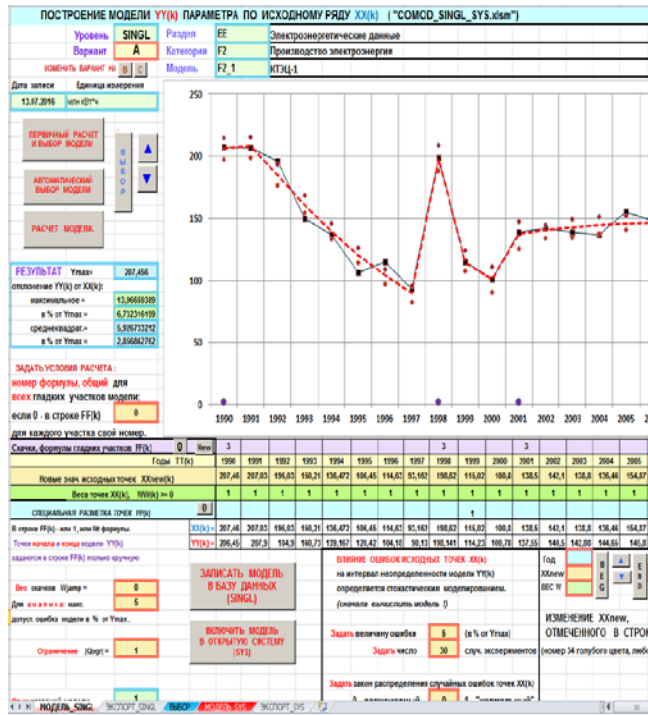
ПОСТРОЕНИЕ МОДЕЛИ YY(k) ПАРАМЕТРА ПО ИСХОДНОМУ РЯДУ XX(k) ( "COMOD_SINGL_SYS.xlsm")

| Уровень | SINGL | Раздел | EE | Электроэнергетические данные |
|---|---|---|---|---|
| Вариант | A | Категория | F2 | Производство электроэнергии |
| ИЗМЕНИТЬ ВАРИАНТ НА | B C | Модель | F2_1 | КТЭЦ-1 |

Дата записи
13.07.2016
Единица измерения
млн кВт*ч

ПЕРВИЧНЫЙ РАСЧЕТ И ВЫБОР МОДЕЛИ

АВТОМАТИЧЕСКИЙ ВЫБОР МОДЕЛИ

ВЫБОР

РАСЧЕТ МОДЕЛИ

РЕЗУЛЬТАТ Ymax= 207,456
отклонение YY(k) от XX(k):
максимальное = 13,96689389
в % от Ymax = 6,732316199
среднеквадрат.= 5,926733212
в % от Ymax = 2,856862762

ЗАДАТЬ УСЛОВИЯ РАСЧЕТА :
номер формулы, общий для всех гладких участков модели;
если 0 - в строке FF(k) 0
для каждого участка свой номер.

250
200
150
100
50
0
1990 1991 1992 1993 1994 1995 1996 1997 1998 1999 2000 2001 2002 2003 2004 2005

Скачки, формулы гладких участков FF(k) 0 New 3 3 3

| Годы TT(k) | 1990 | 1991 | 1992 | 1993 | 1994 | 1995 | 1996 | 1997 | 1998 | 1999 | 2000 | 2001 | 2002 | 2003 | 2004 | 2005 |
|---|---|---|---|---|---|---|---|---|---|---|---|---|---|---|---|---|
| Новые знач. исходных точек XXnew(k) | 207,46 | 207,03 | 196,03 | 150,21 | 136,472 | 106,45 | 114,63 | 93,162 | 198,62 | 116,02 | 100,8 | 138,5 | 142,1 | 138,8 | 136,46 | 154,87 |
| Веса точек XX(k), WW(k) >= 0 | 1 | 1 | 1 | 1 | 1 | 1 | 1 | 1 | 1 | 1 | 1 | 1 | 1 | 1 | 1 | 1 |

СПЕЦИАЛЬНАЯ РАЗМЕТКА ТОЧЕК FP(k) 1

В строке FF(k) - или 1, или 10 формулы.
Точки начала и конца модели YY(k)
задаются в строке FF(k) только вручную

| XX(k) = | 207,46 | 207,03 | 196,03 | 150,21 | 136,472 | 106,45 | 114,63 | 93,162 | 198,62 | 116,02 | 100,8 | 138,5 | 142,1 | 138,8 | 136,46 | 154,87 |
|---|---|---|---|---|---|---|---|---|---|---|---|---|---|---|---|---|
| YY(k) = | 206,45 | 207,9 | 184,9 | 160,73 | 139,167 | 126,42 | 104,61 | 91,143 | 198,141 | 114,23 | 100,78 | 137,55 | 140,5 | 142,88 | 144,65 | 146,5 |

Вес скачков Wjamp = 0
Для анализа: макс. 5
допуст. ошибка модели в % от Ymax.
Ограничение (Qogr) = 1

ЗАПИСАТЬ МОДЕЛЬ В БАЗУ ДАННЫХ (SINGL)

ВКЛЮЧИТЬ МОДЕЛЬ В ОТКРЫТУЮ СИСТЕМУ (SYS)

ВЛИЯНИЕ ОШИБОК ИСХОДНЫХ ТОЧЕК XX(k)
на интервал неопределенности модели YY(k)
определяется стохастическим моделированием.
(сначала вычислить модель !)

Задать величину ошибки 5 (в % от Ymax)
Задать число 30 случ. экспериментов

Задать закон распределения случайных ошибок точек XX(k)

Год
XXnew
вес W
В Е G
Е N D

ИЗМЕНЕНИЕ XXnew, ОТМЕЧЕННОГО В СТРОК
(номер 34 голубого цвета, либо

1

МОДЕЛЬ_SINGL | ЭКСПОРТ_SINGL | ВЫБОР | МОДЕЛЬ_SYS | ЭКСПОРТ_SYS